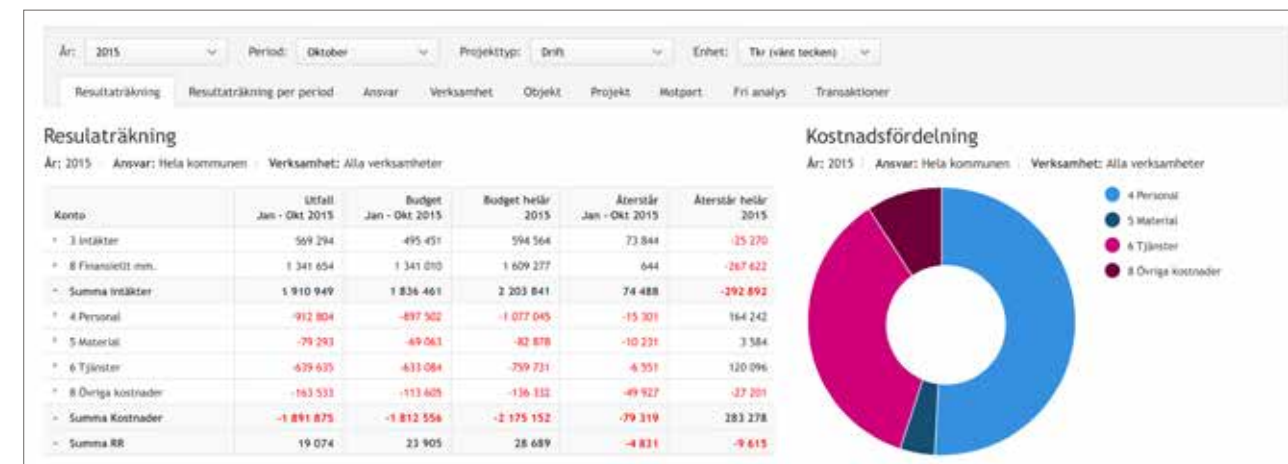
År: 2015 Period: Oktober Projekttyp: Drift Enhet: Tkr (vänt tecken)

Resultaträkning Resultaträkning per period Ansvar Verksamhet Objekt Projekt Motpart Fri analys Transaktioner

Resulaträkning

År: 2015 Ansvar: Hela kommunen Verksamhet: Alla verksamheter

| Konto | Utfall Jan - Okt 2015 | Budget Jan - Okt 2015 | Budget helår 2015 | Återstår Jan - Okt 2015 | Återstår helår 2015 |
|---|---|---|---|---|---|
| 3 Intäkter | 569 294 | 495 451 | 594 564 | 73 844 | -25 270 |
| 8 Finansiellt mm. | 1 341 654 | 1 341 010 | 1 609 277 | 644 | -267 622 |
| Summa Intäkter | 1 910 949 | 1 836 461 | 2 203 841 | 74 488 | -292 892 |
| 4 Personal | -912 804 | -897 502 | -1 077 045 | -15 301 | 164 242 |
| 5 Material | -79 293 | -69 063 | -82 878 | -10 231 | 3 584 |
| 6 Tjänster | -639 635 | -633 084 | -759 731 | -6 551 | 120 096 |
| 8 Övriga kostnader | -163 533 | -113 605 | -136 332 | -49 927 | -27 201 |
| Summa Kostnader | -1 891 875 | -1 812 556 | -2 175 152 | -79 319 | 283 278 |
| Summa RR | 19 074 | 23 905 | 28 689 | -4 831 | -9 615 |

Kostnadsfördelning

År: 2015 Ansvar: Hela kommunen Verksamhet: Alla verksamheter

4 Personal
5 Material
6 Tjänster
8 Övriga kostnader